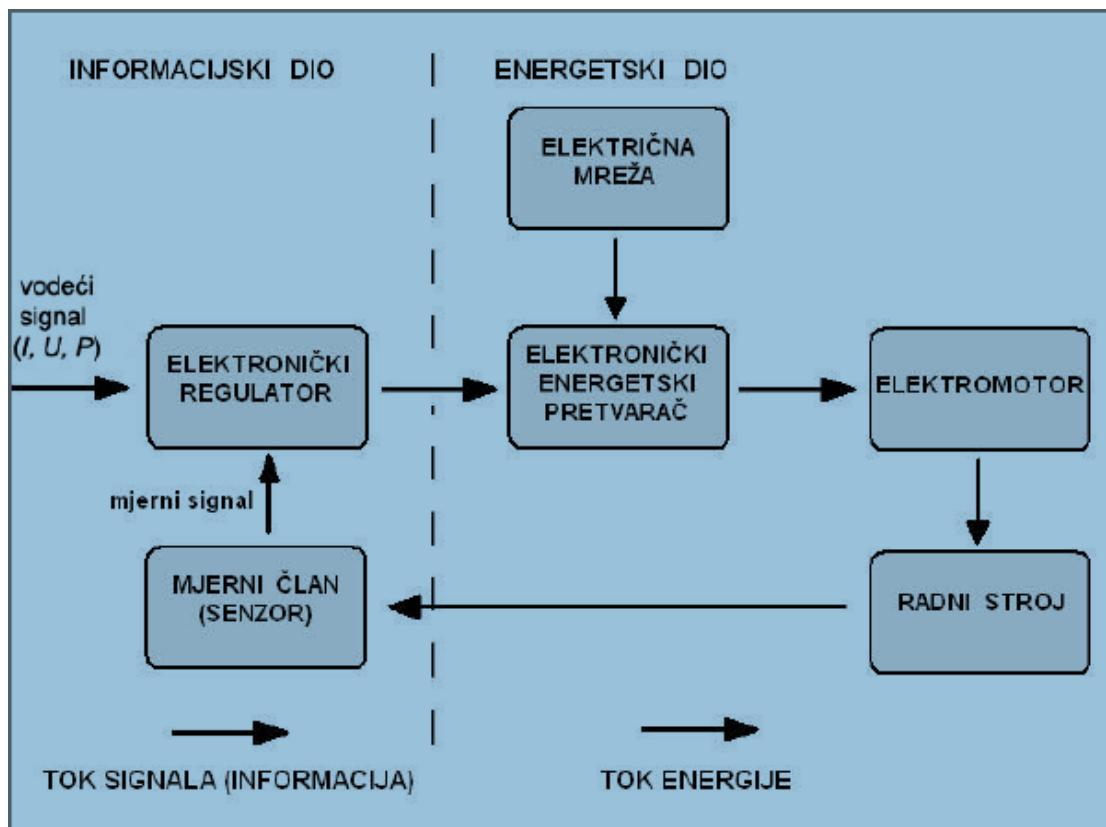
INFORMACIJSKI DIO

ENERGETSKI DIO

ELEKTRIČNA MREŽA

vodeći signal ($I$, $U$, $P$)

ELEKTRONIČKI REGULATOR

ELEKTRONIČKI ENERGETSKI PRETVARAČ

ELEKTROMOTOR

mjerni signal

MJERNI ČLAN (SENZOR)

RADNI STROJ

TOK SIGNALA (INFORMACIJA)

TOK ENERGIJE